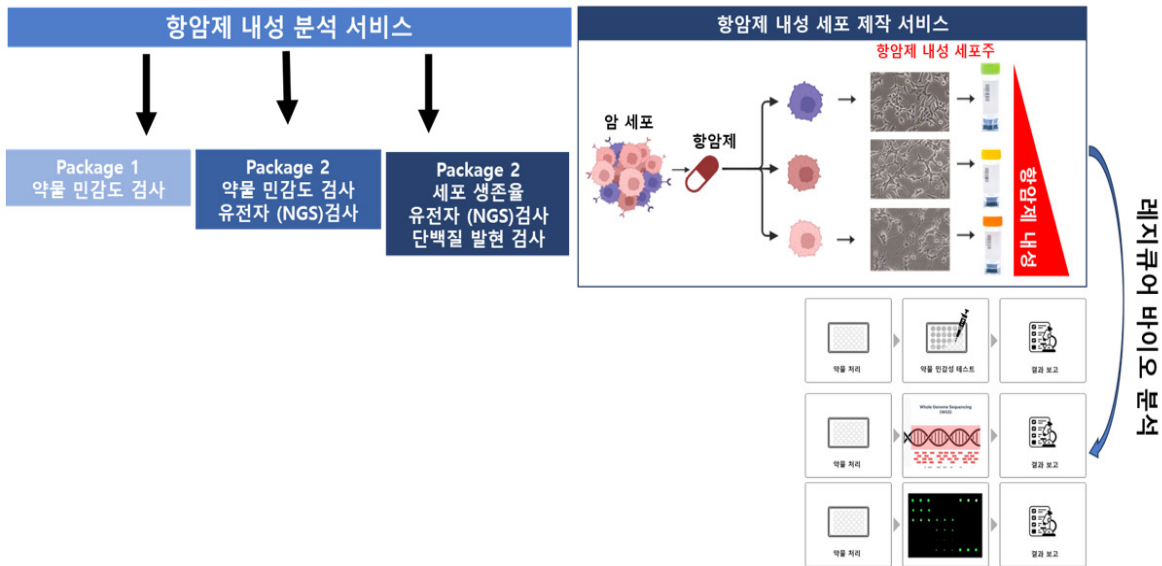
항암제 내성 분석 서비스

Package 1
약물 민감도 검사

Package 2
약물 민감도 검사
유전자 (NGS)검사

Package 2
세포 생존율
유전자 (NGS)검사
단백질 발현 검사

항암제 내성 세포 제작 서비스

항암제 내성 세포주

암 세포

항암제

항암제 내성

레지큐어 바이오 분석

약물 처리

약물 민감성 테스트

결과 보고

약물 처리

Whole Genome Sequencing (WGS)

결과 보고

약물 처리

결과 보고